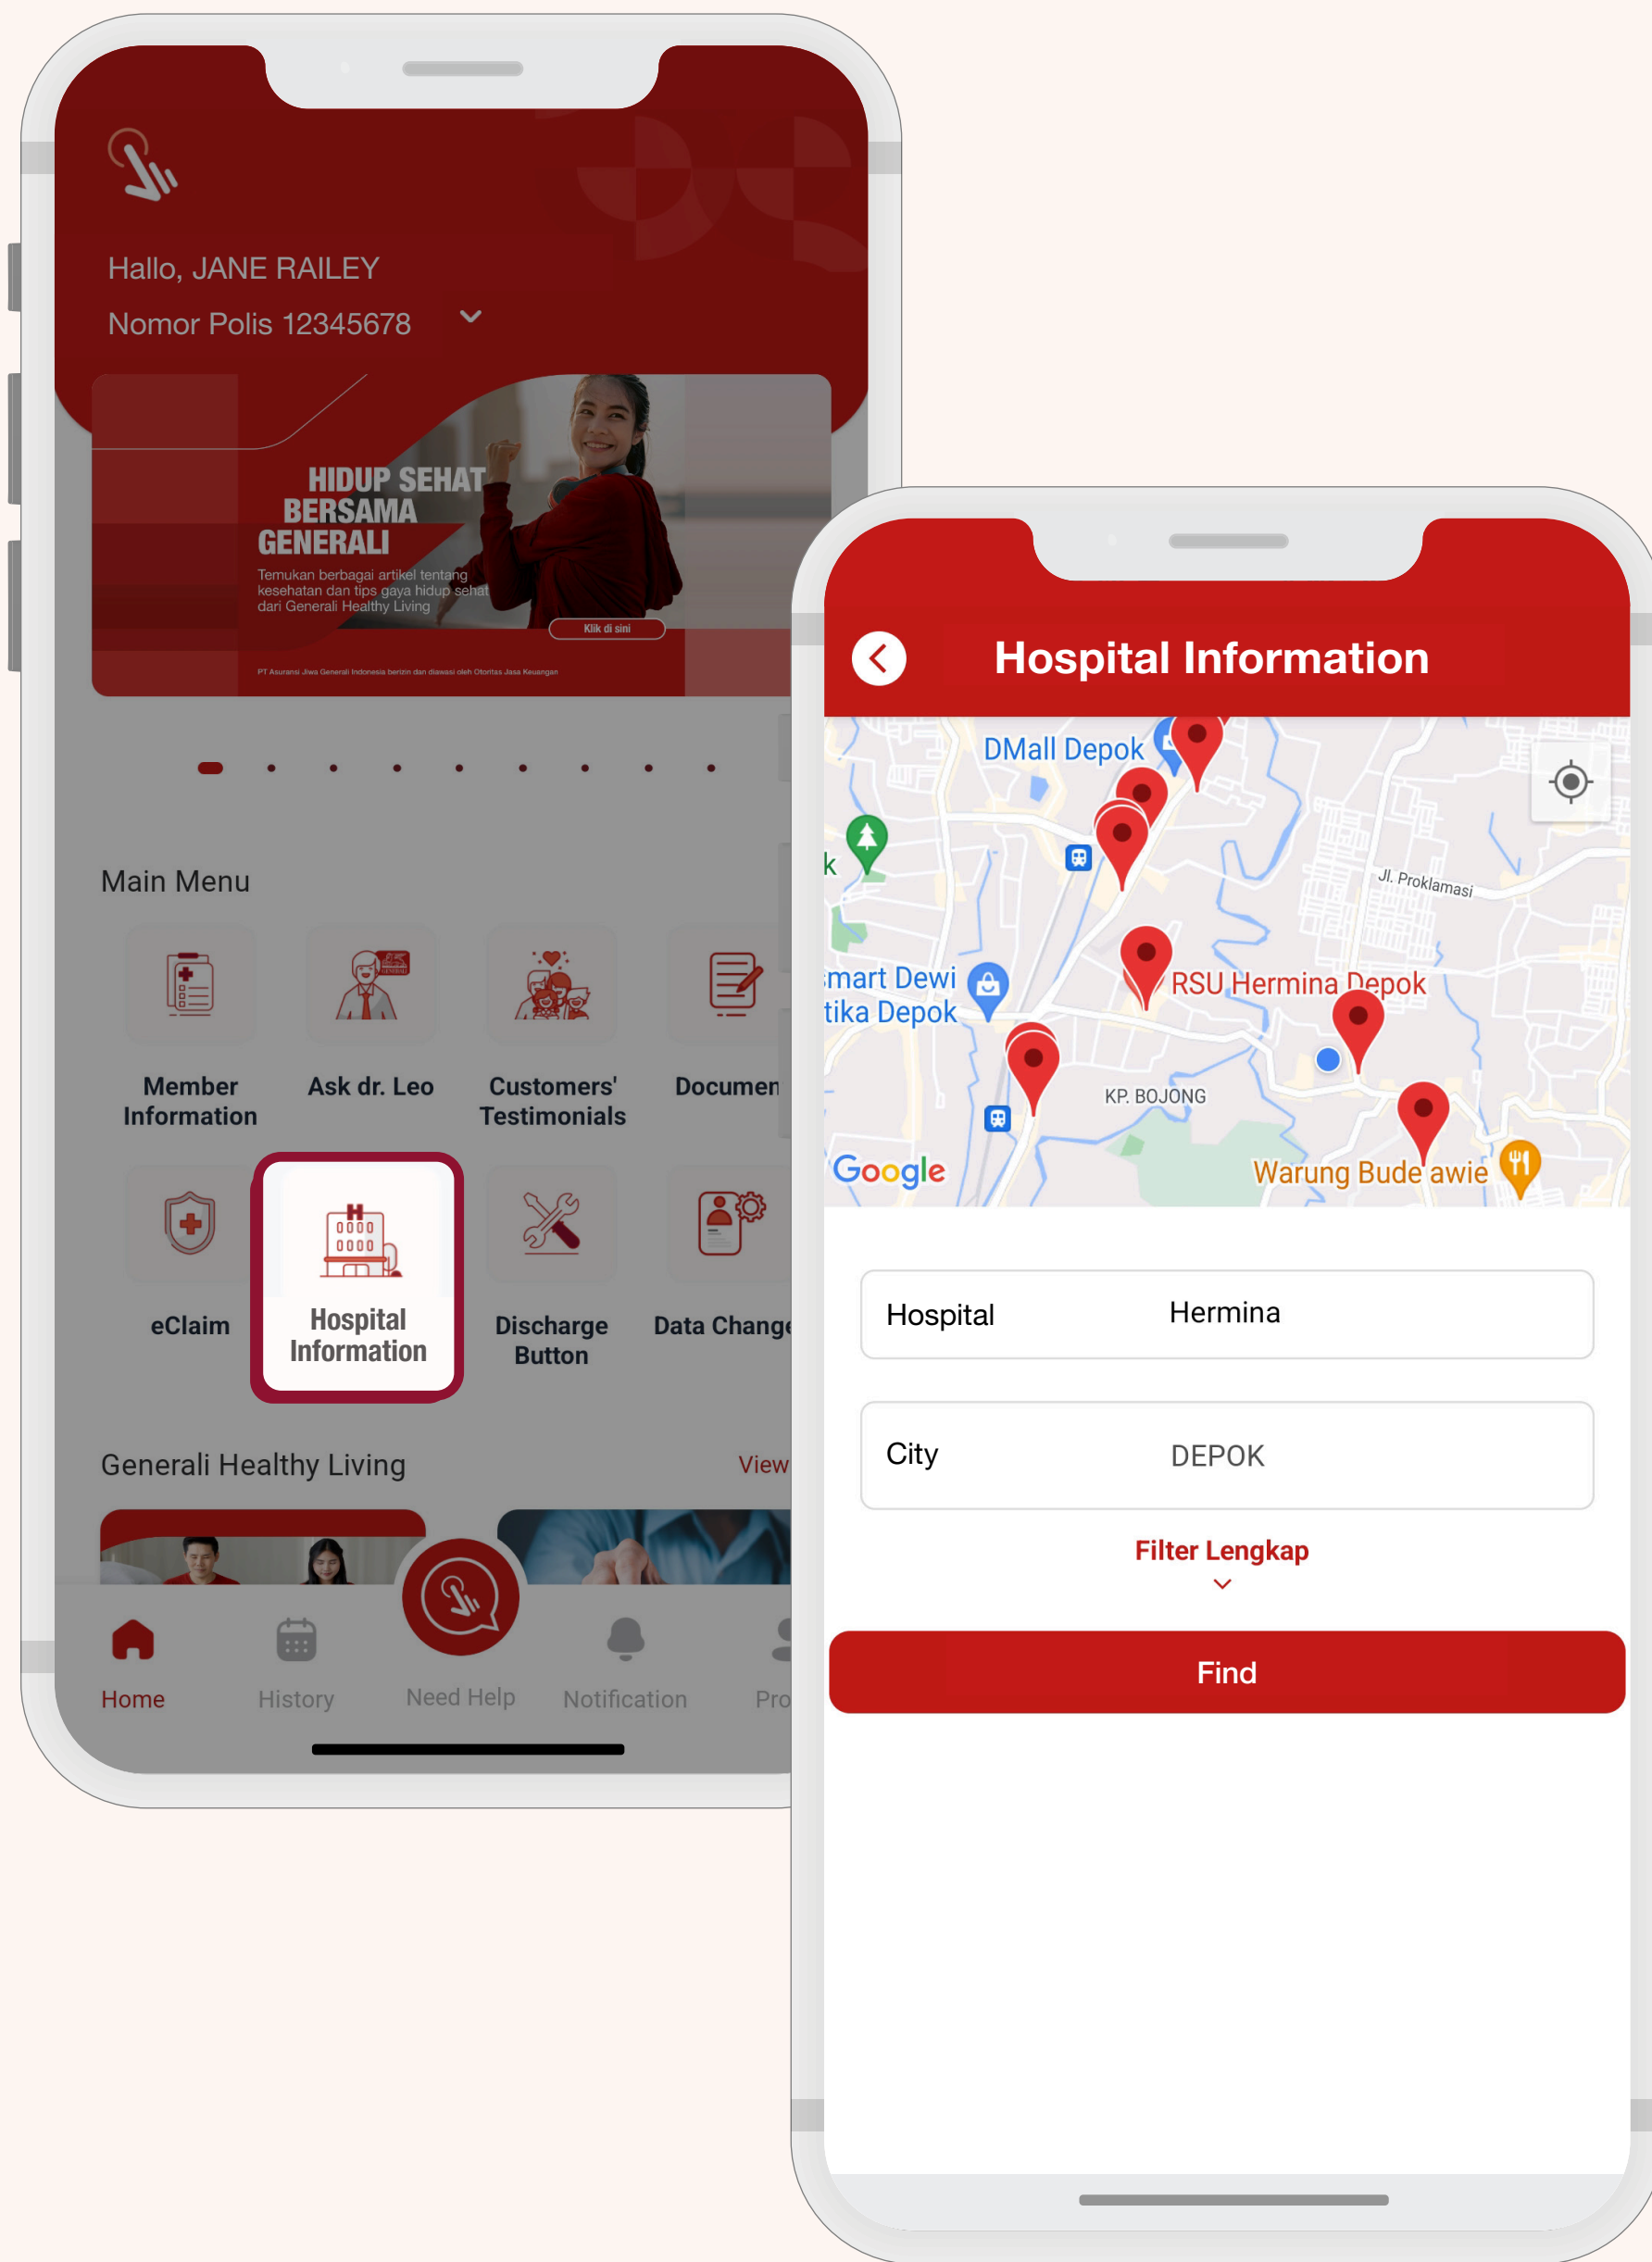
Hallo, JANE RAILEY
Nomor Polis 12345678

HIDUP SEHAT BERSAMA GENERALI
Temukan berbagai artikel tentang kesehatan dan tips gaya hidup sehat dari Generali Healthy Living
Klik di sini
PT Asuransi Jiwa Generali Indonesia berizin dan diawasi oleh Otoritas Jasa Keuangan

Main Menu

Member Information
Ask dr. Leo
Customers' Testimonials
Documen
eClaim
Hospital Information
Discharge Button
Data Change

Generali Healthy Living
View

Home
History
Need Help
Notification
Pro

Hospital Information

DMall Depok
k
Jl. Proklamasi
mart Dewi tika Depok
RSU Hermina Depok
KP. BOJONG
Google
Warung Bude awie

Hospital
Hermina
City
DEPOK
Filter Lengkap
Find